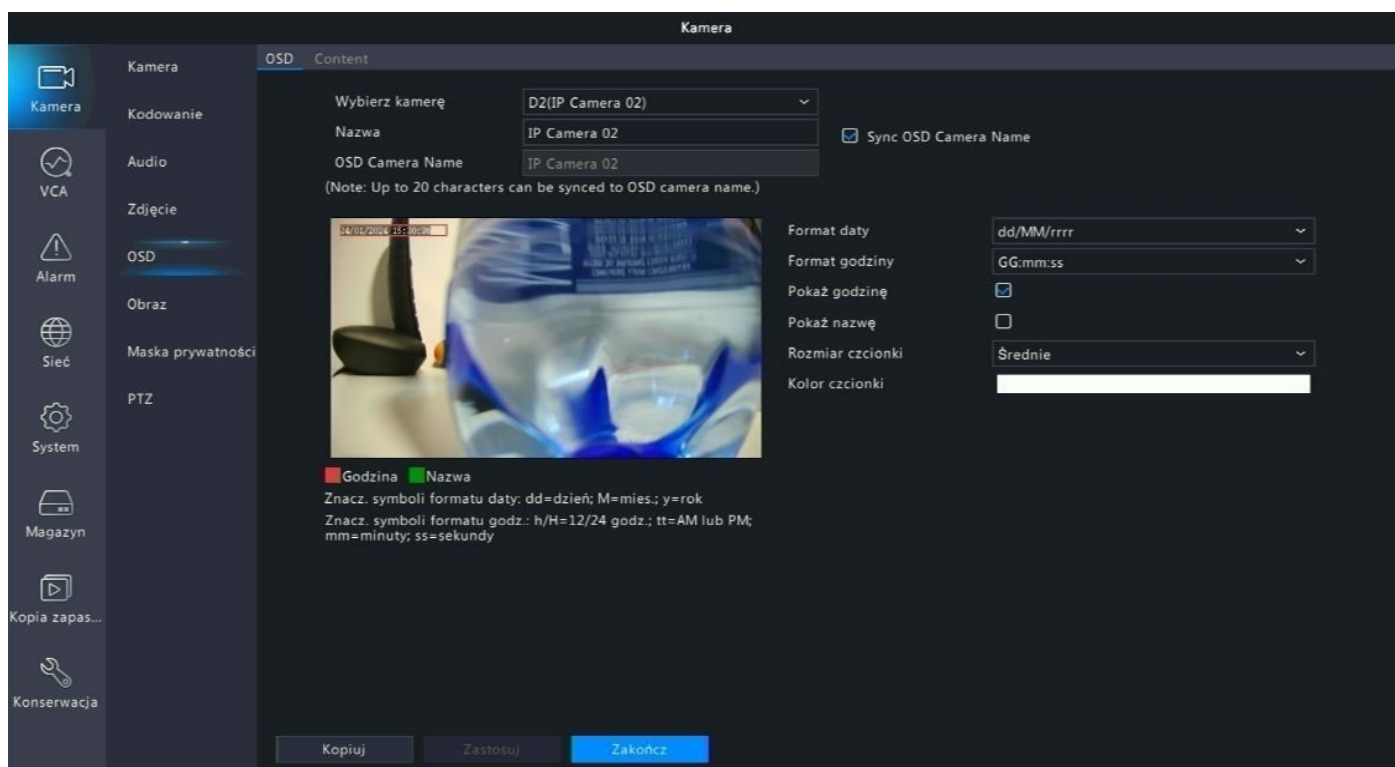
Kamera

Kamera
VCA
Alarm
Sieć
System
Magazyn
Kopia zapas...
Konserwacja

Kamera
Kodowanie
Audio
Zdjęcie
OSD
Obraz
Maska prywatności
PTZ

OSD Content

Wybierz kamerę D2(IP Camera 02)
Nazwa IP Camera 02
Sync OSD Camera Name
OSD Camera Name IP Camera 02
(Note: Up to 20 characters can be synced to OSD camera name.)

24/01/2024 15:10:56

Format daty dd/MM/rrrr
Format godziny GG:mm:ss
Pokaż godzinę
Pokaż nazwę
Rozmiar czcionki Średnie
Kolor czcionki

Godzina Nazwa
Znacz. symboli formatu daty: dd=dzień; M=mies.; y=rok
Znacz. symboli formatu godz.: h/H=12/24 godz.; tt=AM lub PM; mm=minuty; ss=sekundy

Kopiuj Zastosuj Zakończ